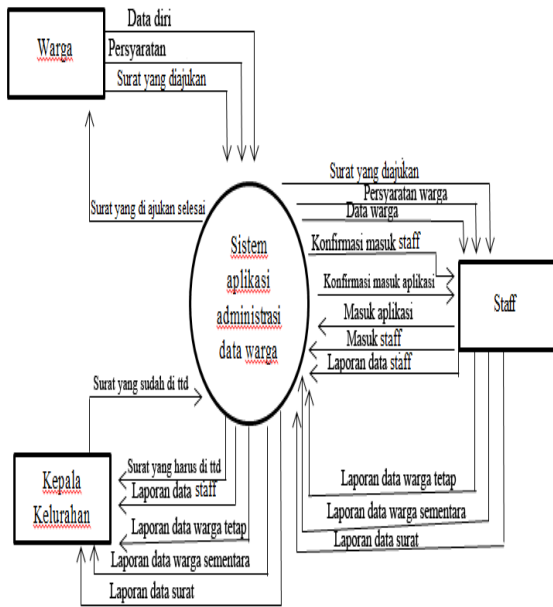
Warga

Data diri

Persyaratan

Surat yang diajukan

Surat yang di ajukan selesai

Sistem aplikasi administrasi data warga

Surat yang diajukan

Persyaratan warga

Data warga

Konfirmasi masuk staff

Konfirmasi masuk aplikasi

Masuk aplikasi

Masuk staff

Laporan data staff

Staff

Surat yang sudah di ttd

Kepala Kelurahan

Surat yang harus di ttd

Laporan data staff

Laporan data warga tetap

Laporan data warga sementara

Laporan data surat

Laporan data warga tetap

Laporan data warga sementara

Laporan data surat